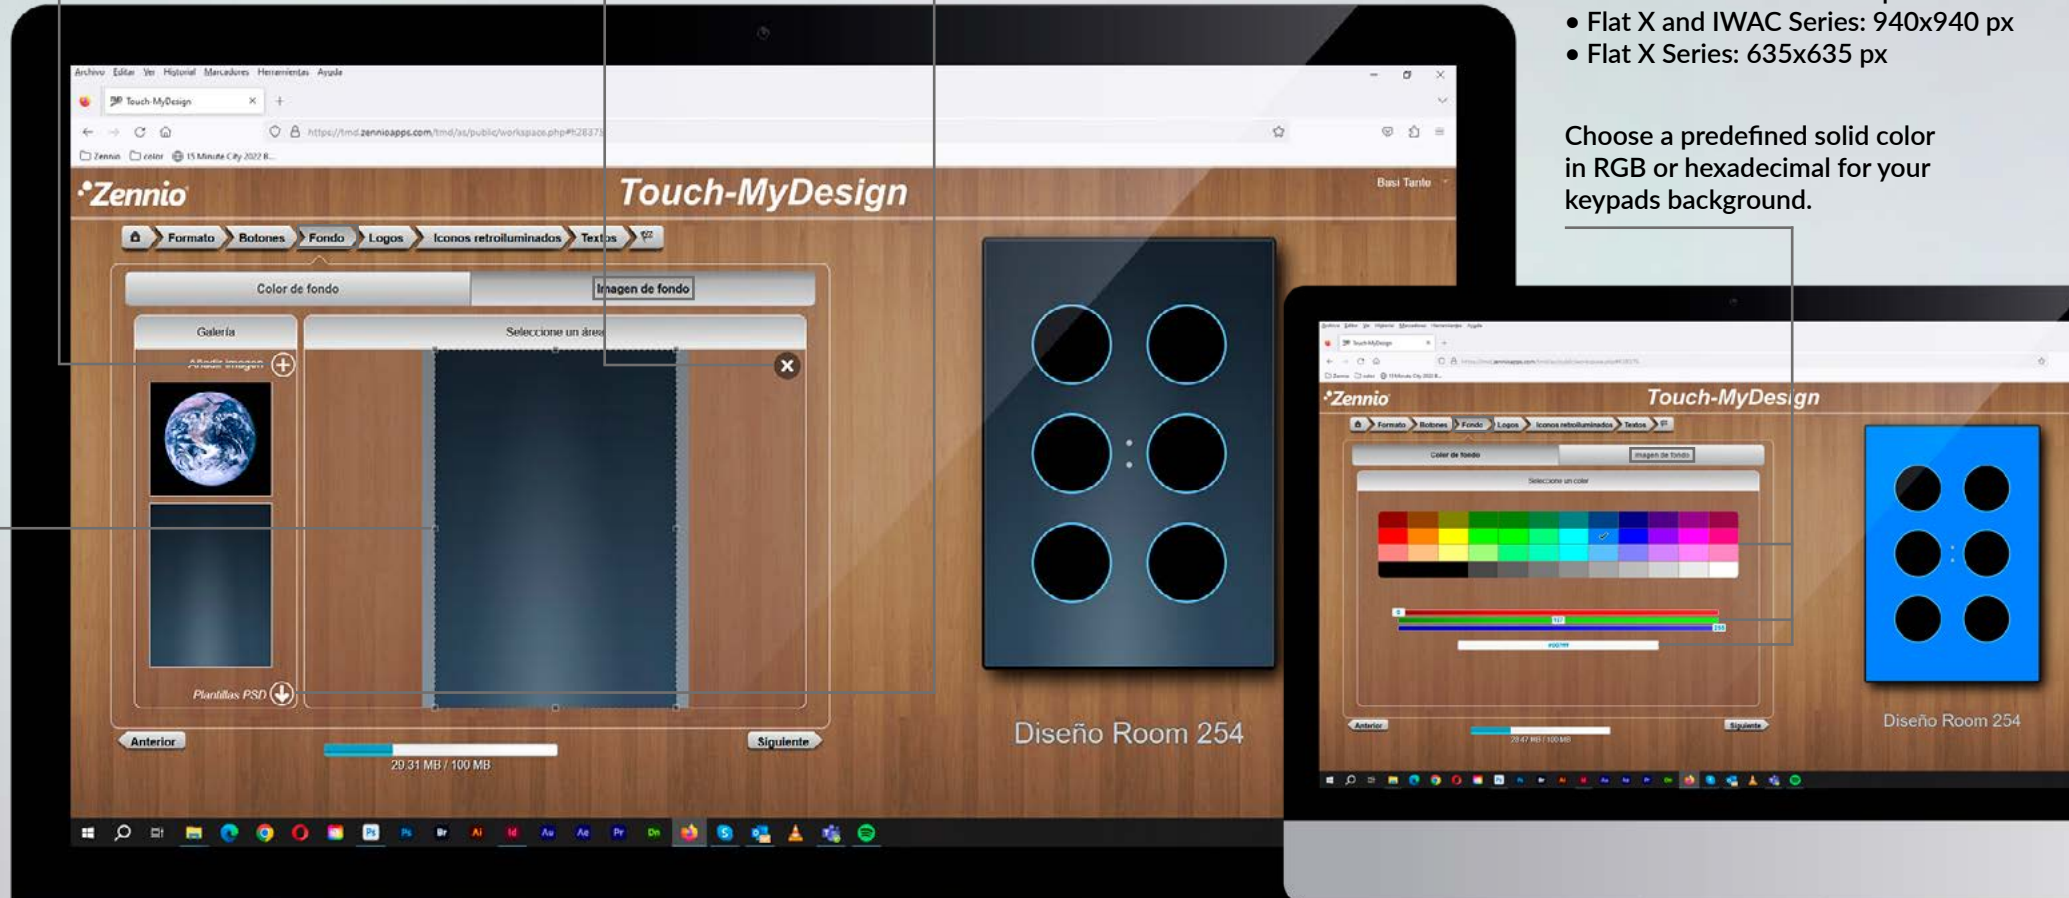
• Flat X and IWAC Series: 940x940 px
• Flat X Series: 635x635 px

Choose a predefined solid color in RGB or hexadecimal for your keypads background.

Archivo Editar Ver Historial Marcadores Herramientas Ayuda

Touch-MyDesign

https://tmd.zennioapps.com/tmd/as/public/workspace.php#t2837

Zennio color 15 Minute City 2022 B...

Zennio

Touch-MyDesign

Busi Tanto

Formato Botones Fondo Logos Iconos retroiluminados Textos

Color de fondo

Imagen de fondo

Galería

Seleccione un área

Añadir imagen

Plantillas PSD

Anterior

Siguiente

29.31 MB / 100 MB

Diseño Room 254

Zennio

Touch-MyDesign

Formato Botones Fondo Logos Iconos retroiluminados Textos

Color de fondo

Imagen de fondo

Seleccione un color

Anterior

Siguiente

28.47 MB / 100 MB

Diseño Room 254